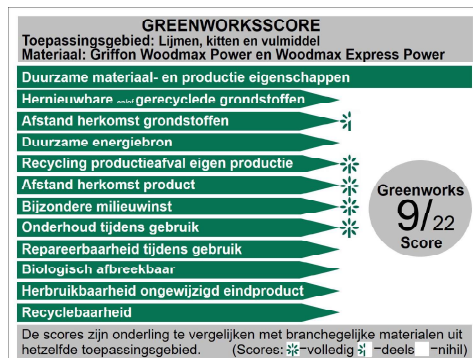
GREENWORKSSCORE
Toepassingsgebied: Lijmen, kitten en vulmiddel
Materiaal: Griffon Woodmax Power en Woodmax Express Power

Duurzame materiaal- en productie eigenschappen
Hernieuwbare en/of gerecyclede grondstoffen
Afstand herkomst grondstoffen
Duurzame energiebron
Recycling productieafval eigen productie
Afstand herkomst product
Bijzondere milieuwinst
Onderhoud tijdens gebruik
Repareerbaarheid tijdens gebruik
Biologisch afbreekbaar
Herbruikbaarheid ongewijzigd eindproduct
Recyclebaarheid

Greenworks
9/22
Score

De scores zijn onderling te vergelijken met branchegelijke materialen uit hetzelfde toepassingsgebied. (Scores: =volledig =deels =nihil)